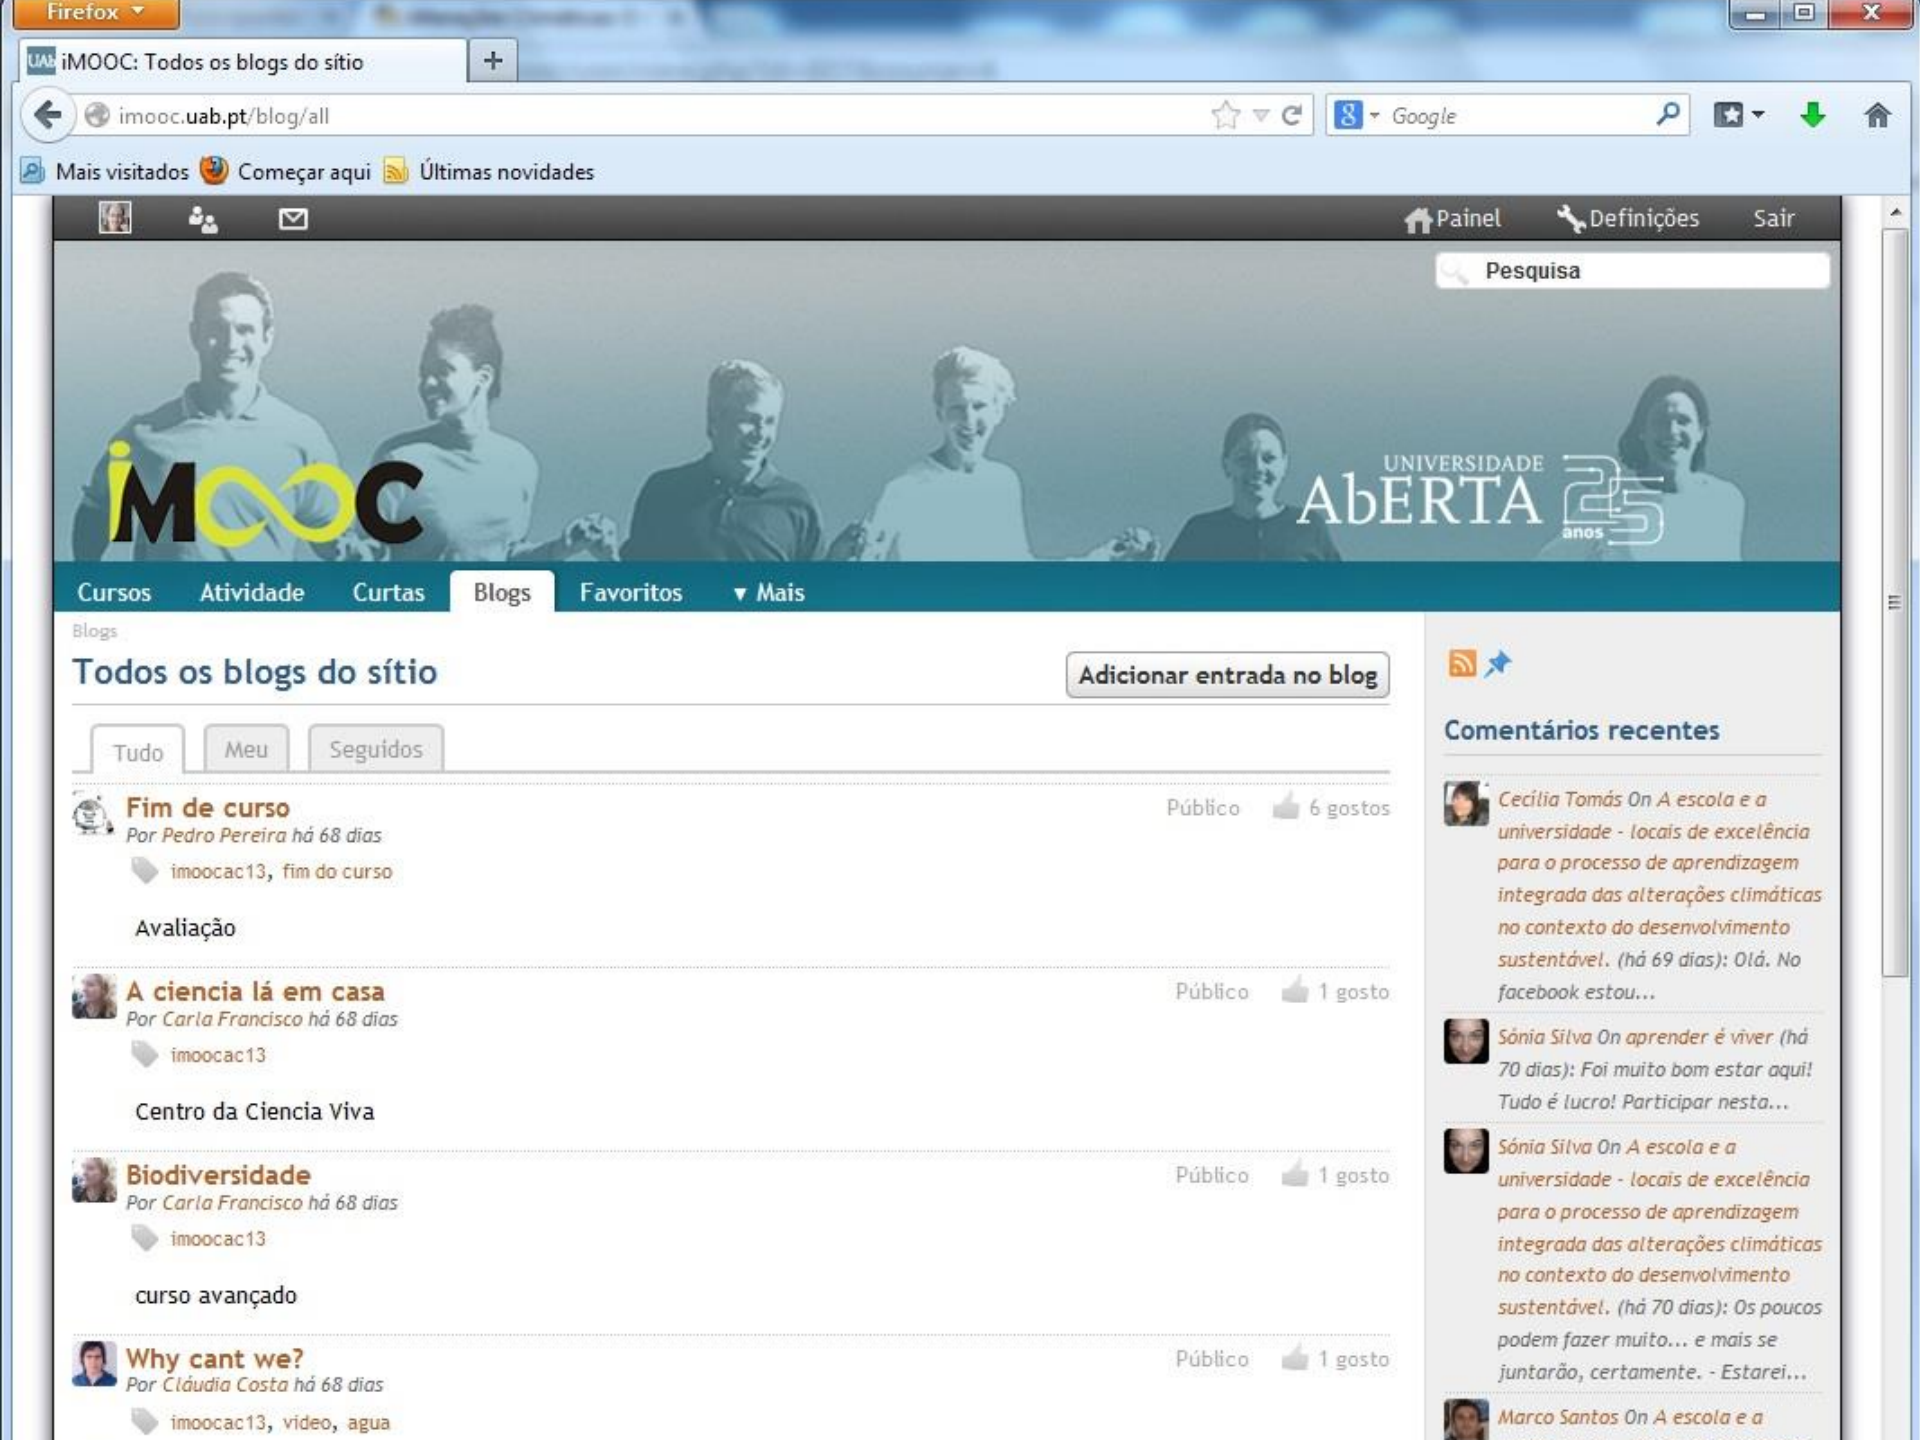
Firefox

iMOOC: Todos os blogs do sítio

imooc.uab.pt/blog/all

Google

Mais visitados Começar aqui Últimas novidades

Painel Definições Sair

Pesquisa

iMOOC

UNIVERSIDADE ABERTA 25 anos

Cursos Atividade Curtas Blogs Favoritos ▾ Mais

Blogs

Todos os blogs do sítio

Adicionar entrada no blog

Tudo Meu Seguidos

Fim de curso
Por Pedro Pereira há 68 dias
Público 6 gostos
imoocac13, fim do curso

Avaliação

A ciencia lá em casa
Por Carla Francisco há 68 dias
Público 1 gosto
imoocac13

Centro da Ciencia Viva

Biodiversidade
Por Carla Francisco há 68 dias
Público 1 gosto
imoocac13

curso avançado

Why cant we?
Por Cláudia Costa há 68 dias
Público 1 gosto
imoocac13, video, agua

Comentários recentes

Cecília Tomás On A escola e a universidade - locais de excelência para o processo de aprendizagem integrada das alterações climáticas no contexto do desenvolvimento sustentável. (há 69 dias): Olá. No facebook estou...

Sónia Silva On aprender é viver (há 70 dias): Foi muito bom estar aqui! Tudo é lucro! Participar nesta...

Sónia Silva On A escola e a universidade - locais de excelência para o processo de aprendizagem integrada das alterações climáticas no contexto do desenvolvimento sustentável. (há 70 dias): Os poucos podem fazer muito... e mais se juntarão, certamente. - Estarei...

Marco Santos On A escola e a